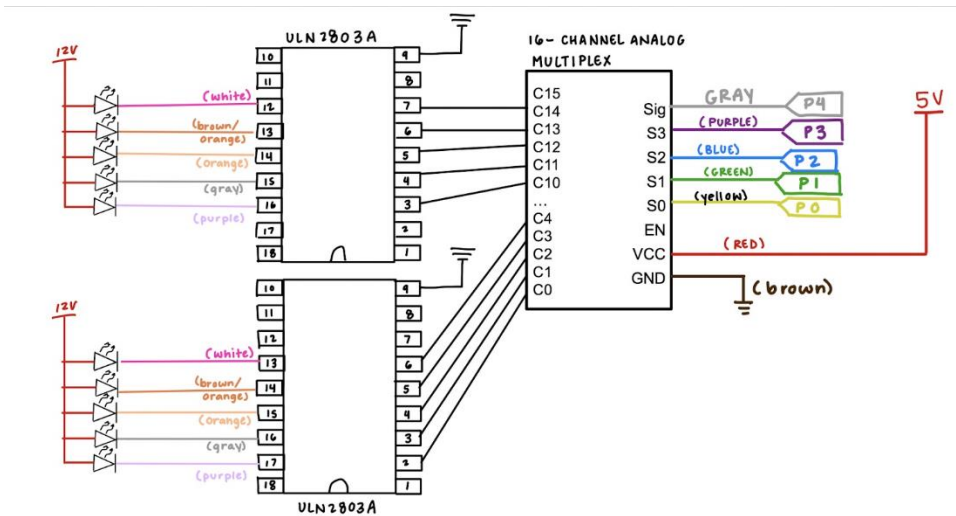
ULN2803A

12V

(white)
(brown/ orange)
(orange)
(gray)
(purple)

10
11
12
13
14
15
16
17
18

9
8
7
6
5
4
3
2
1

16- CHANNEL ANALOG MULTIPLEX

C15
C14
C13
C12
C11
C10
...
C4
C3
C2
C1
C0

Sig
S3
S2
S1
S0
EN
VCC
GND

GRAY
P4
(PURPLE)
P3
(BLUE)
P2
(GREEN)
P1
(yellow)
P0
(RED)
5V
(brown)

12V

(white)
(brown/ orange)
(orange)
(gray)
(purple)

10
11
12
13
14
15
16
17
18

9
8
7
6
5
4
3
2
1

ULN2803A